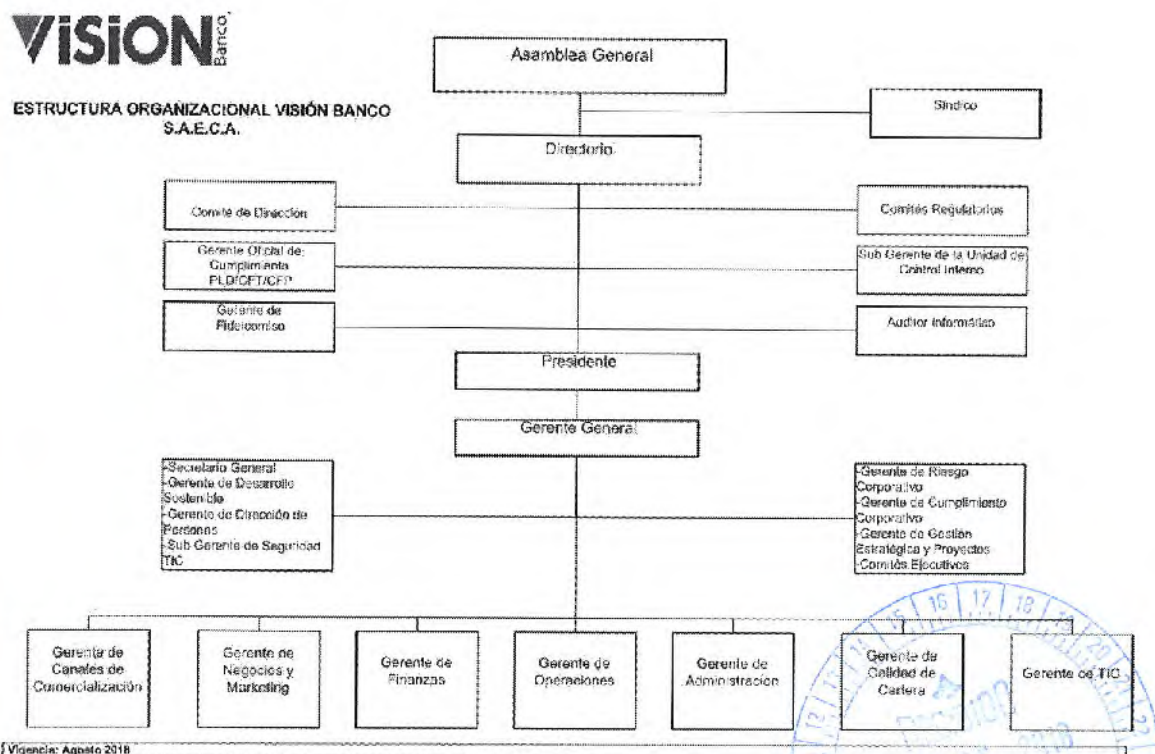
VISION Banco

ESTRUCTURA ORGANIZACIONAL VISIÓN BANCO S.A.E.C.A.

Asamblea General

Síndico

Directorio

Comité de Dirección

Comités Regulatorios

Gerente Oficial de Cumplimiento PLD/CFT/CFP

Sub Gerente de la Unidad de Control Interno

Gerente de Fideicomiso

Auditor Informático

Presidente

Gerente General

-Secretario General
-Gerente de Desarrollo Sostenible
-Gerente de Dirección de Personas
-Sub Gerente de Seguridad TIC

-Gerente de Riesgo Corporativo
-Gerente de Cumplimiento Corporativo
-Gerente de Gestión Estratégica y Proyectos
-Comités Ejecutivos

Gerente de Canales de Comercialización

Gerente de Negocios y Marketing

Gerente de Finanzas

Gerente de Operaciones

Gerente de Administración

Gerente de Calidad de Cartera

Gerente de TIC

16 17 18 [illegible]

Vigencia: Agosto 2018